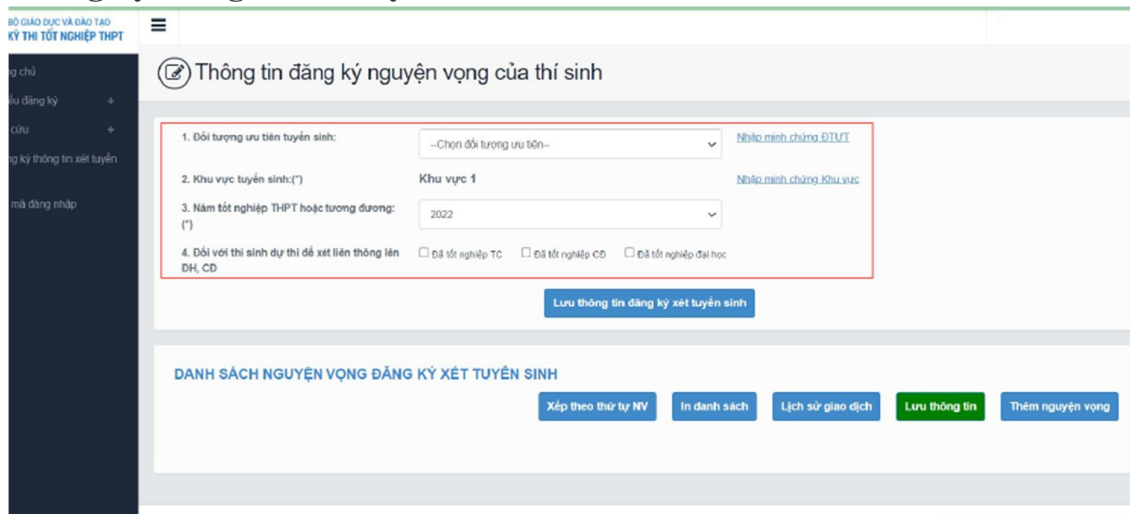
BỘ GIÁO DỤC VÀ ĐÀO TẠO
KỲ THI TỐT NGHIỆP THPT

g chủ
ếu đăng ký +
cứu +
g ký thông tin xét tuyển
mã đăng nhập

Thông tin đăng ký nguyện vọng của thí sinh

1. Đối tượng ưu tiên tuyển sinh: --Chọn đối tượng ưu tiên-- Nhập minh chứng ĐTUT

2. Khu vực tuyển sinh:(*) Khu vực 1 Nhập minh chứng Khu vực

3. Năm tốt nghiệp THPT hoặc tương đương: (*) 2022

4. Đối với thí sinh dự thi để xét liên thông lên ĐH, CĐ Đã tốt nghiệp TC Đã tốt nghiệp CĐ Đã tốt nghiệp đại học

Lưu thông tin đăng ký xét tuyển sinh

DANH SÁCH NGUYỆN VỌNG ĐĂNG KÝ XÉT TUYỂN SINH

Xếp theo thứ tự NV In danh sách Lịch sử giao dịch Lưu thông tin Thêm nguyện vọng